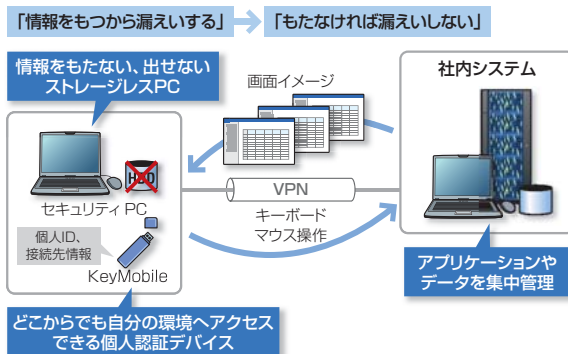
「情報をもつから漏えいする」→「もたなければ漏えいしない」

情報をもたない、出せない ストレージレスPC

画面イメージ

社内システム

HDD

セキュリティ PC

VPN

キーボード マウス操作

個人ID、接続先情報

KeyMobile

アプリケーションや データを集中管理

どこからでも自分の環境へアクセス できる個人認証デバイス